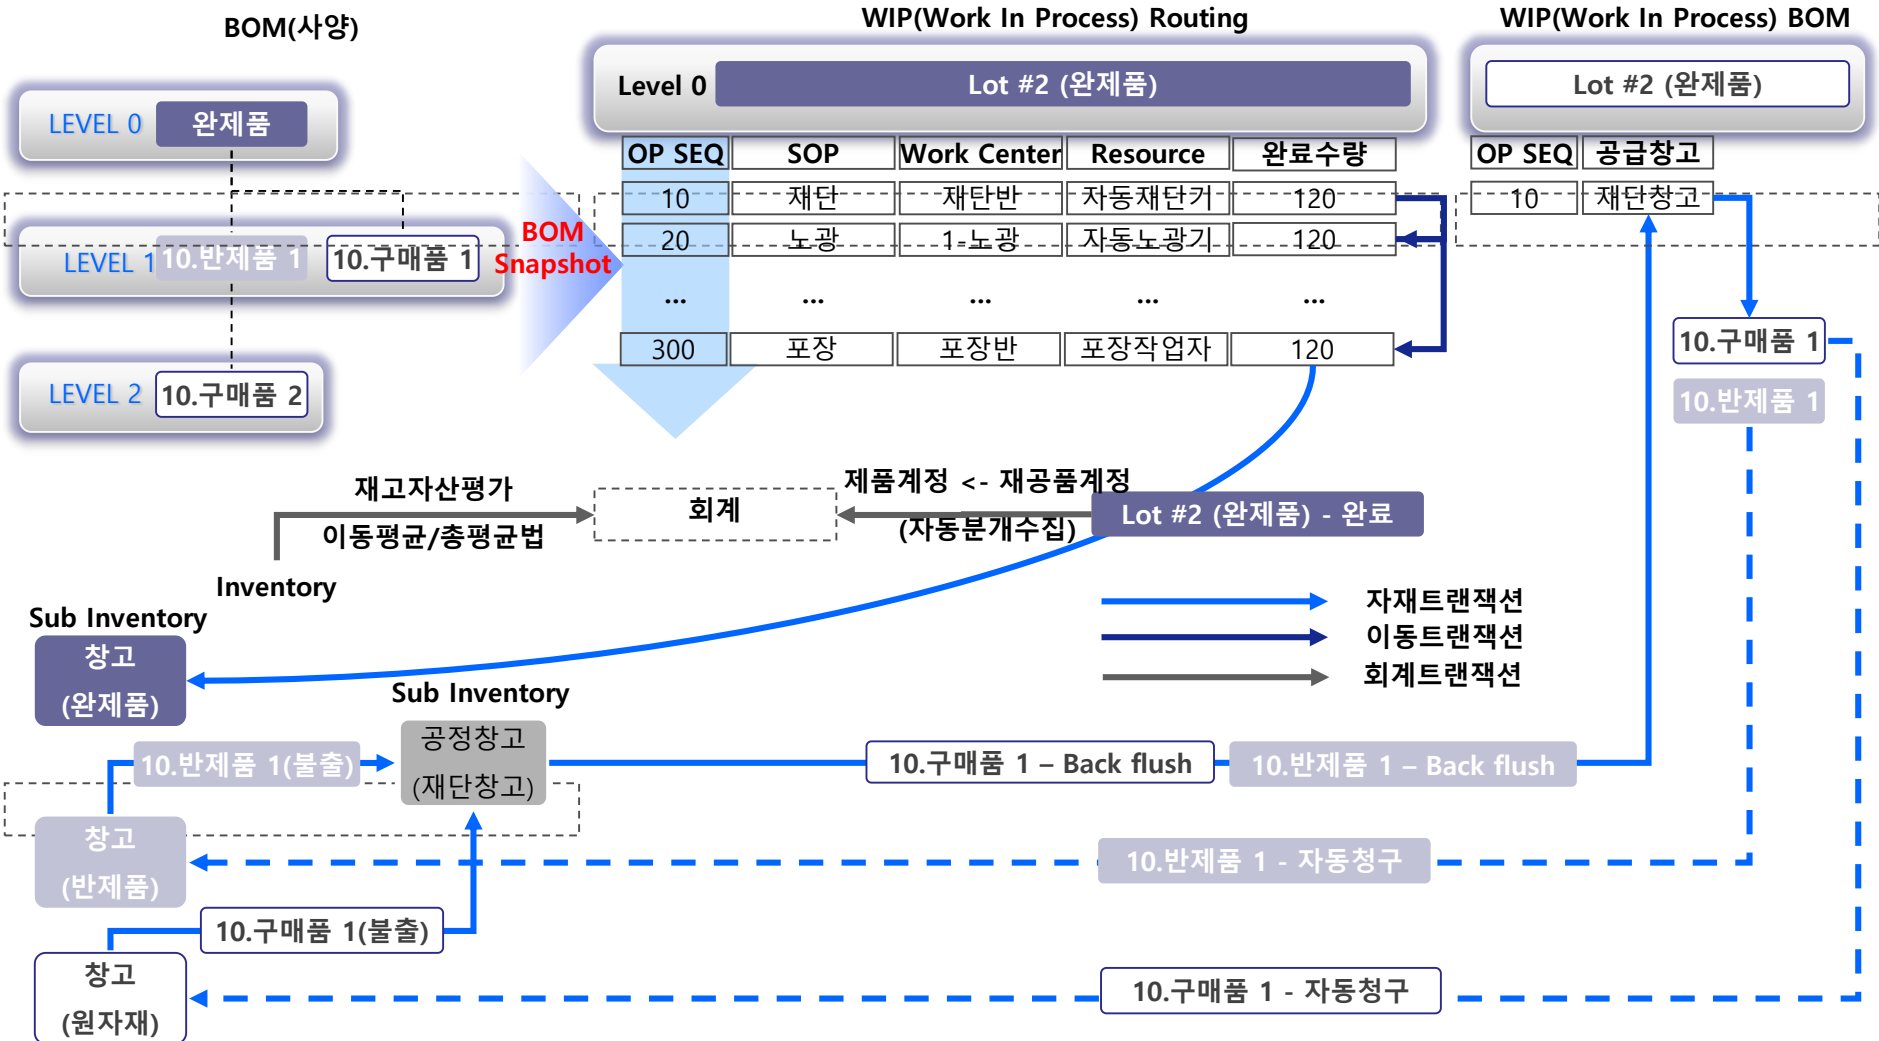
BOM(사양)

LEVEL 0 완제품

LEVEL 1 10.반제품 1 10.구매품 1

LEVEL 2 10.구매품 2

BOM Snapshot

WIP(Work In Process) Routing

Level 0 Lot #2 (완제품)

| OP SEQ | SOP | Work Center | Resource | 완료수량 |
|---|---|---|---|---|
| 10 | 재단 | 재탄반 | 자동재단커 | 120 |
| 20 | 노광 | 1-노광 | 자동노광기 | 120 |
| ... | ... | ... | ... | ... |
| 300 | 포장 | 포장반 | 포장작업자 | 120 |

WIP(Work In Process) BOM

Lot #2 (완제품)

| OP SEQ | 공급창고 |
|---|---|
| 10 | 재단창고 |

10.구매품 1

10.반제품 1

재고자산평가

이동평균/총평균법

회계

제품계정 <- 재공품계정

(자동분개수집)

Lot #2 (완제품) - 완료

Inventory

Sub Inventory

창고 (완제품)

자재트랜잭션

이동트랜잭션

회계트랜잭션

Sub Inventory

공정창고 (재단창고)

10.반제품 1(불출)

10.구매품 1 – Back flush

10.반제품 1 – Back flush

창고 (반제품)

10.반제품 1 - 자동청구

10.구매품 1(불출)

창고 (원자재)

10.구매품 1 - 자동청구